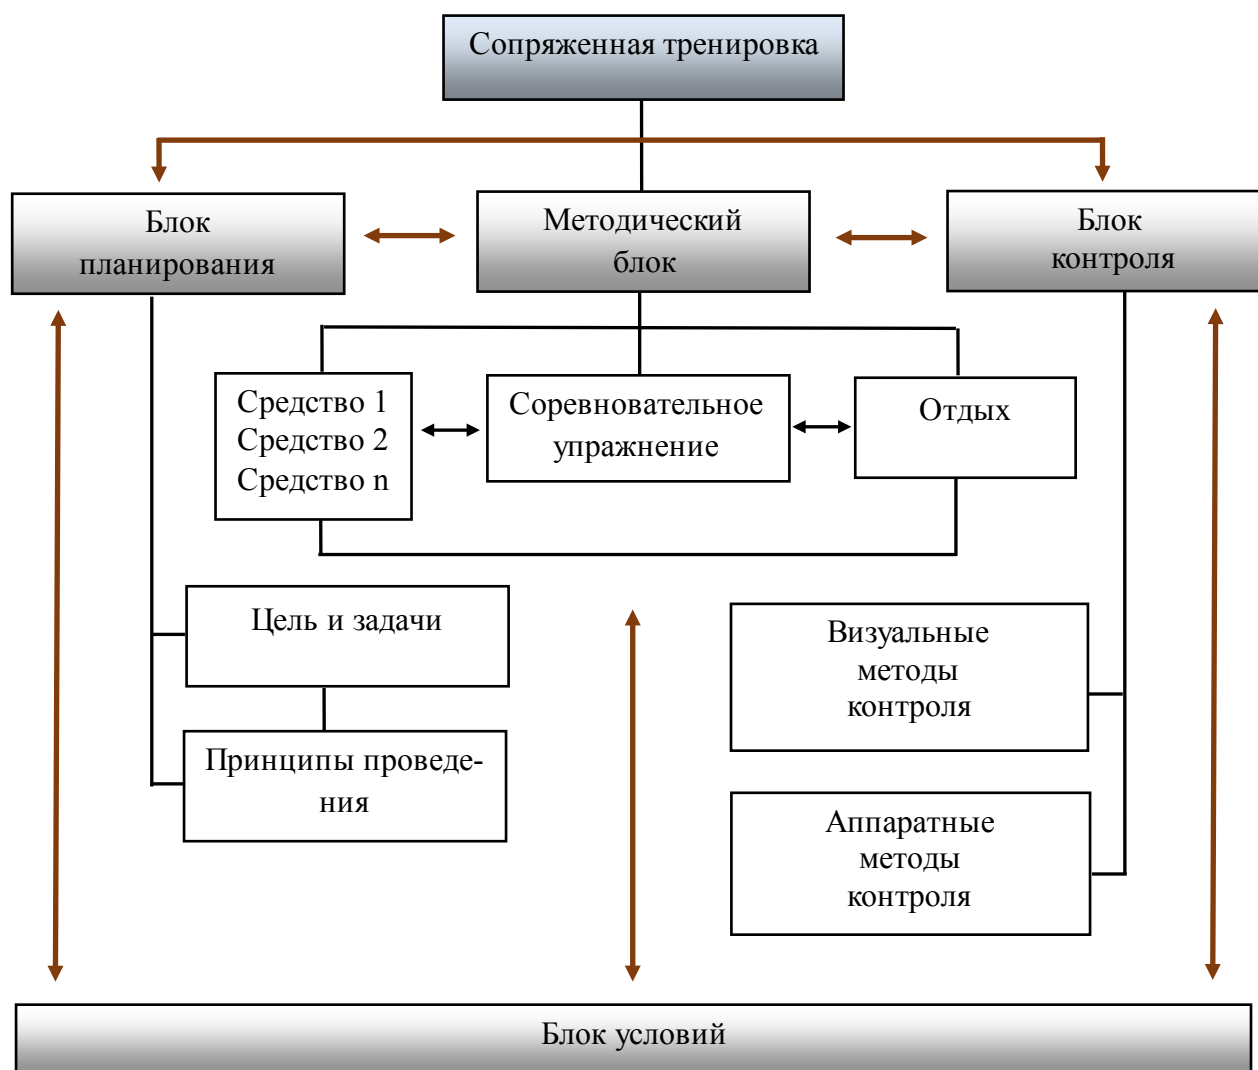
Сопряженная тренировка

Блок планирования

Методический блок

Блок контроля

Средство 1
Средство 2
Средство n

Соревновательное упражнение

Отдых

Цель и задачи

Принципы проведения

Визуальные методы контроля

Аппаратные методы контроля

Блок условий